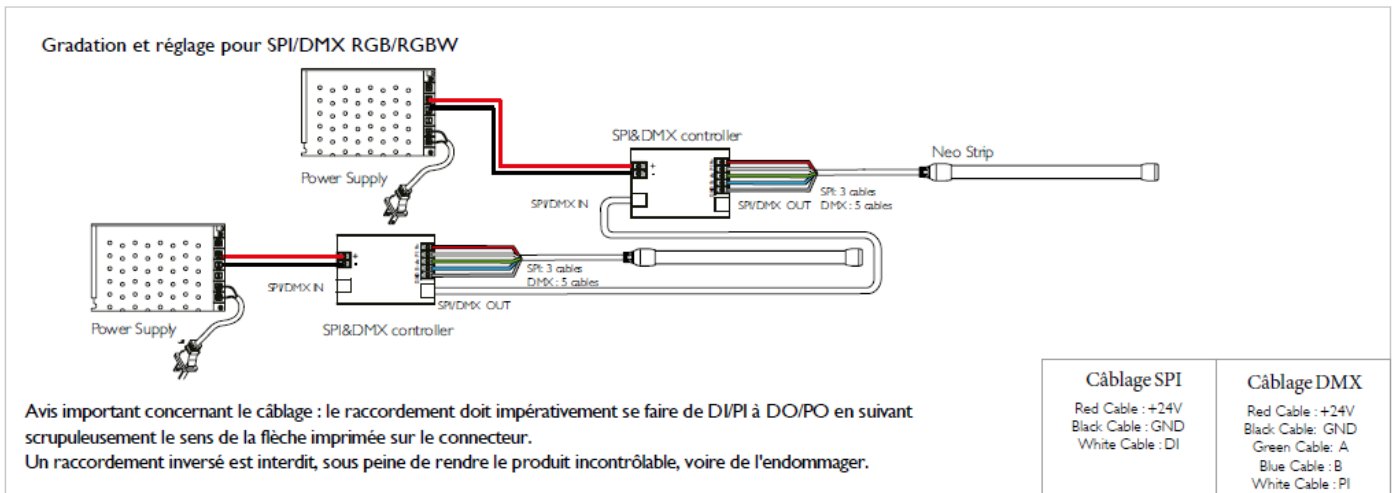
Gradation et réglage pour SPI/DMX RGB/RGBW

SPI&DMX controller

Neo Strip

Power Supply

SPI/DMX IN

SPI/DMX OUT

SPI: 3 cables
DMX : 5 cables

SPI/DMX IN

SPI: 3 cables
DMX : 5 cables

SPI/DMX OUT

Power Supply

SPI&DMX controller

Avis important concernant le câblage : le raccordement doit impérativement se faire de DI/PI à DO/PO en suivant scrupuleusement le sens de la flèche imprimée sur le connecteur.
Un raccordement inversé est interdit, sous peine de rendre le produit incontrôlable, voire de l'endommager.

| Câblage SPI | Câblage DMX |
|---|---|
| Red Cable : +24V<br>Black Cable : GND<br>White Cable : DI | Red Cable : +24V<br>Black Cable: GND<br>Green Cable: A<br>Blue Cable : B<br>White Cable : PI |